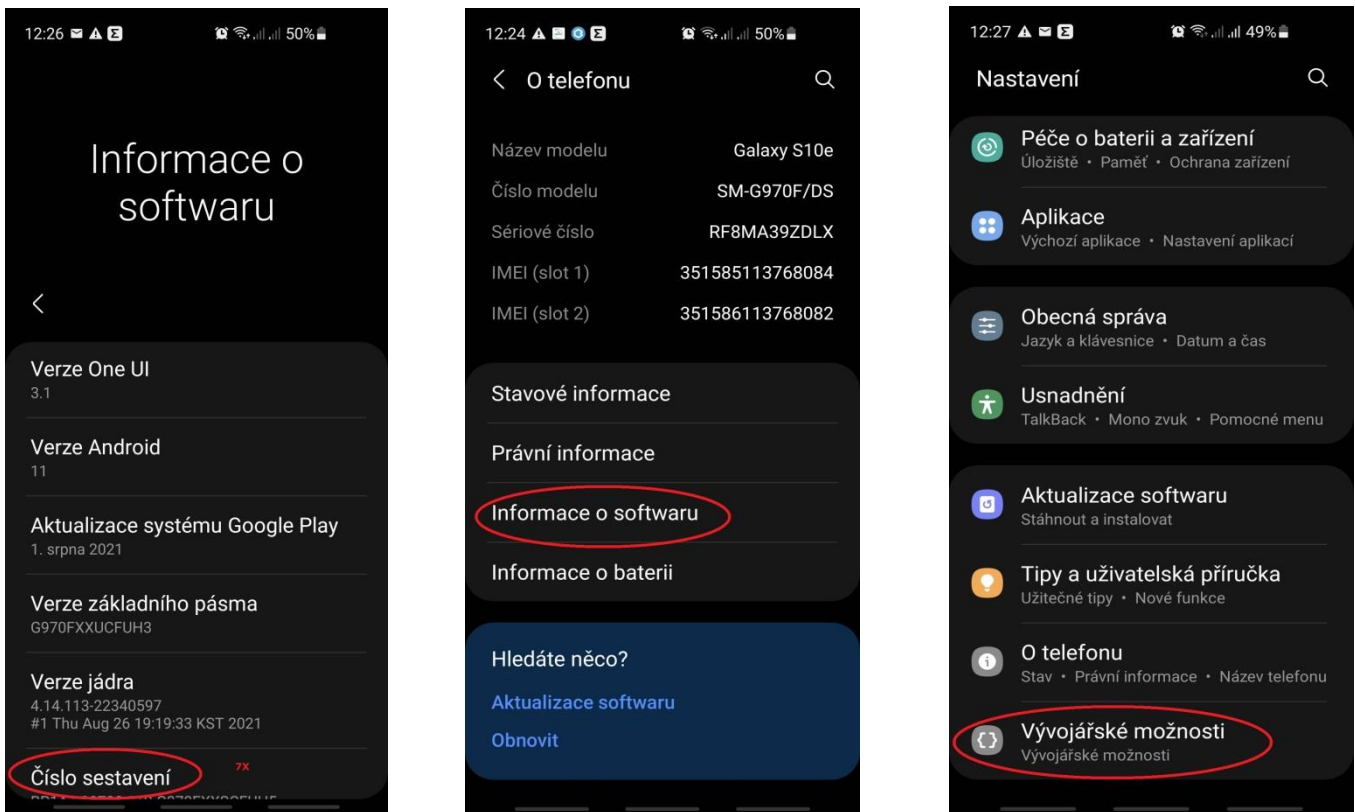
12:26 50%

Informace o softwaru

Verze One UI
3.1

Verze Android
11

Aktualizace systému Google Play
1. srpna 2021

Verze základního pásma
G970FXXUCFUH3

Verze jádra
4.14.113-22340597
#1 Thu Aug 26 19:19:33 KST 2021

Číslo sestavení
7x
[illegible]

12:24 50%

O telefonu

| Název modelu | Galaxy S10e |
|---|---|
| Číslo modelu | SM-G970F/DS |
| Sériové číslo | RF8MA39ZDLX |
| IMEI (slot 1) | 351585113768084 |
| IMEI (slot 2) | 351586113768082 |

Stavové informace

Právní informace

Informace o softwaru

Informace o baterii

Hledáte něco?

Aktualizace softwaru

Obnovit

12:27 49%

Nastavení

Péče o baterii a zařízení
Úložiště • Paměť • Ochrana zařízení

Aplikace
Výchozí aplikace • Nastavení aplikací

Obecná správa
Jazyk a klávesnice • Datum a čas

Usnadnění
TalkBack • Mono zvuk • Pomocné menu

Aktualizace softwaru
Stáhnout a instalovat

Tipy a uživatelská příručka
Užitečné tipy • Nové funkce

O telefonu
Stav • Právní informace • Název telefonu

Vývojářské možnosti
Vývojářské možnosti